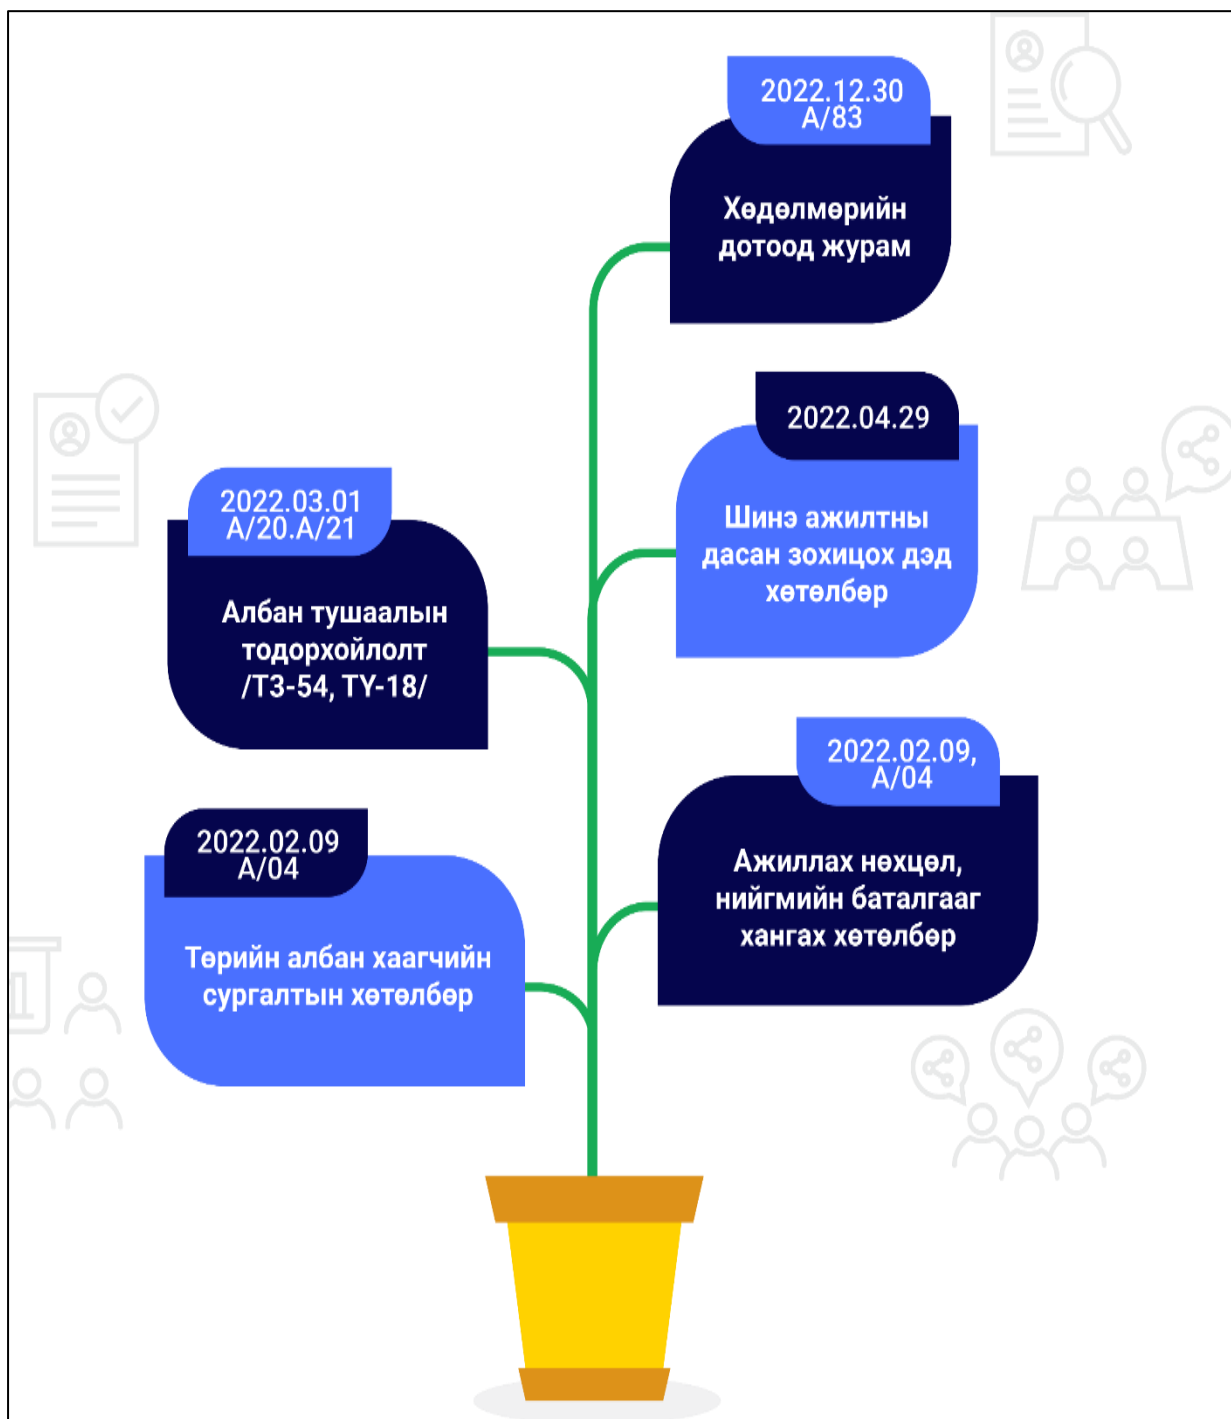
2022.12.30
A/83

Хөдөлмөрийн дотоод журам

2022.04.29

Шинэ ажилтны дасан зохицох дэд хөтөлбөр

2022.03.01
A/20.A/21

Албан тушаалын тодорхойлолт /ТЗ-54, ТҮ-18/

2022.02.09,
A/04

Ажиллах нөхцөл, нийгмийн баталгааг хангах хөтөлбөр

2022.02.09
A/04

Төрийн албан хаагчийн сургалтын хөтөлбөр